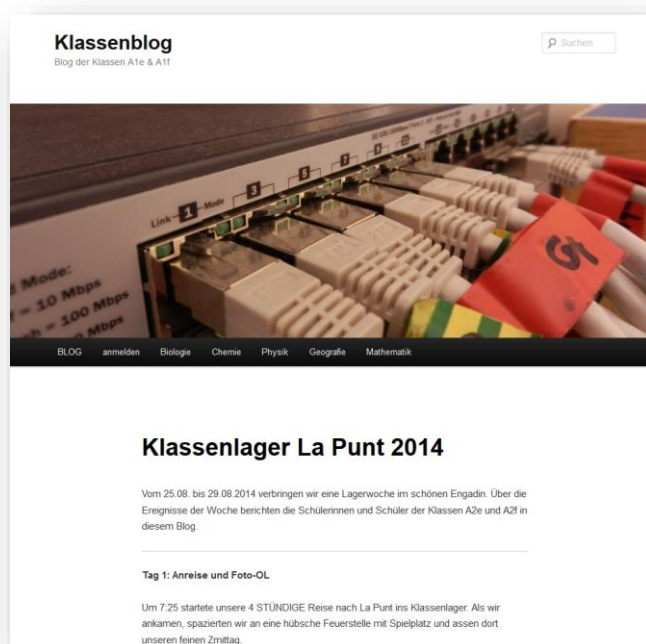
Klassenblog
Blog der Klassen A1e & A1f

Suchen

Link 1 Mode 3 5 7

Mode:
= 10 Mbps
= 100 Mbps
Mbps

BLOG anmelden Biologie Chemie Physik Geografie Mathematik

Klassenlager La Punt 2014

Vom 25.08. bis 29.08.2014 verbringen wir eine Lagerwoche im schönen Engadin. Über die Ereignisse der Woche berichten die Schülerinnen und Schüler der Klassen A2e und A2f in diesem Blog.

Tag 1: Anreise und Foto-OL

Um 7:25 startete unsere 4 STÜNDIGE Reise nach La Punt ins Klassenlager. Als wir ankamen, spazierten wir an eine hübsche Feuerstelle mit Spielplatz und assen dort unseren feinen Zmittag.